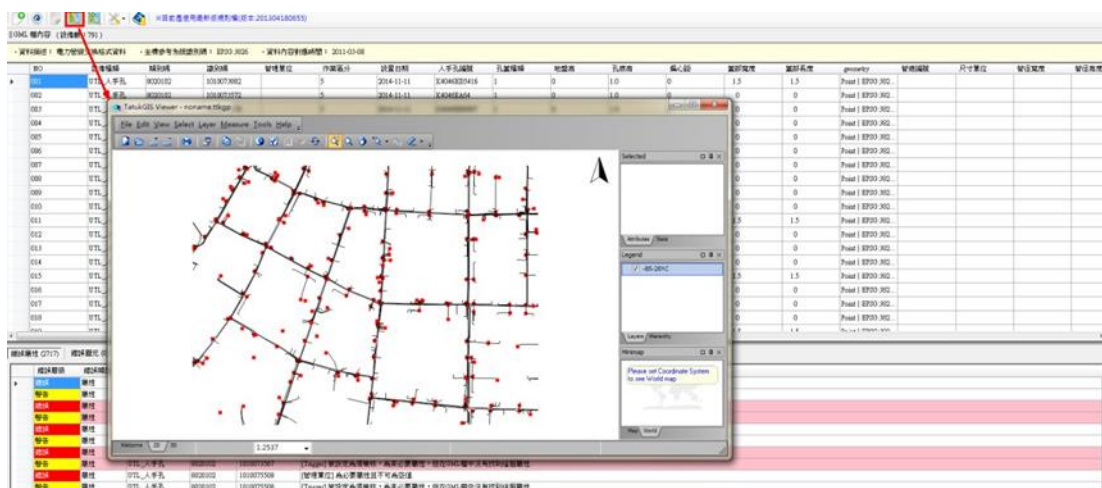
※目前產使用最新規範版本:201304180655

EGML 檔內容（筆數：791）

資料類別：電力管線 模格式資料　坐標參考系統識別碼：EPSG:3826　資料內容對應時間：2011-03-08

| BO | 管線種類 | 類別碼 | 識別碼 | 管理單位 | 作業區分 | 設置日期 | 人手孔編號 | 孔蓋種類 | 地盤高 | 孔深度 | 偏心設 | 蓋部寬度 | 蓋部長度 | geometry | 管道編號 | 尺寸單位 | 管徑寬度 | 管徑高度 |
|---|---|---|---|---|---|---|---|---|---|---|---|---|---|---|---|---|---|---|
| 001 | UTL_人手孔 | 8020102 | 1010073682 | | 5 | 2014-11-11 | K4046EE0416 | 1 | 0 | 1.0 | 0 | 1.5 | 1.5 | Point [ EPSG:382... | | | | |
| 002 | UTL_人手孔 | 8020102 | 1010073572 | | 5 | 2014-11-11 | K4046EA64 | 1 | | 1.0 | | 0 | 0 | Point [ EPSG:382... | | | | |
| 003 | UTL | | | | | | | | | | | 0 | 0 | Point [ EPSG:382... | | | | |
| 004 | UTL | | | | | | | | | | | 0 | 0 | Point [ EPSG:382... | | | | |
| 005 | UTL | | | | | | | | | | | 0 | 0 | Point [ EPSG:382... | | | | |
| 006 | UTL | | | | | | | | | | | 0 | 0 | Point [ EPSG:382... | | | | |
| 007 | UTL | | | | | | | | | | | 0 | 0 | Point [ EPSG:382... | | | | |
| 008 | UTL | | | | | | | | | | | 0 | 0 | Point [ EPSG:382... | | | | |
| 009 | UTL | | | | | | | | | | | 0 | 0 | Point [ EPSG:382... | | | | |
| 010 | UTL | | | | | | | | | | | 0 | 0 | Point [ EPSG:382... | | | | |
| 011 | UTL | | | | | | | | | | | 1.5 | 1.5 | Point [ EPSG:382... | | | | |
| 012 | UTL | | | | | | | | | | | 0 | 0 | Point [ EPSG:382... | | | | |
| 013 | UTL | | | | | | | | | | | 0 | 0 | Point [ EPSG:382... | | | | |
| 014 | UTL | | | | | | | | | | | 0 | 0 | Point [ EPSG:382... | | | | |
| 015 | UTL | | | | | | | | | | | 1.5 | 1.5 | Point [ EPSG:382... | | | | |
| 016 | UTL | | | | | | | | | | | 0 | 0 | Point [ EPSG:382... | | | | |
| 017 | UTL | | | | | | | | | | | 0 | 0 | Point [ EPSG:382... | | | | |
| 018 | UTL | | | | | | | | | | | 0 | 0 | Point [ EPSG:382... | | | | |

TatukGIS Viewer - noname.ttkgp

File Edit View Select Layer Measure Tools Help

Selected

Attributes　Data

Legend

-85-2001C

Layers　Hierarchy

Minimap

Please set Coordinate System to see World map

Map　World

Welcome　2D　3D

1.2537

錯誤筆數 (2717)　錯誤層次

| 錯誤層級 | 錯誤類型 | | | | |
|---|---|---|---|---|---|
| 錯誤 | 屬性 | | | | |
| 警告 | 屬性 | | | | |
| 錯誤 | 屬性 | | | | |
| 警告 | 屬性 | | | | |
| 錯誤 | 屬性 | | | | |
| 警告 | 屬性 | | | | |
| 錯誤 | 屬性 | UTL_人手孔 | 8020102 | 1010075503 | [孔蓋]資訊定義填寫，為非必要屬性，但在GML檔中沒有找到該屬性 |
| 錯誤 | 屬性 | UTL_人手孔 | 8020102 | 1010075503 | [管理單位]為必要屬性且不可為空值 |
| 警告 | 屬性 | UTL_人手孔 | 8020102 | 1010075506 | [Tpgno]資訊定義填寫，為非必要屬性，但在GML檔中沒有找到該屬性 |